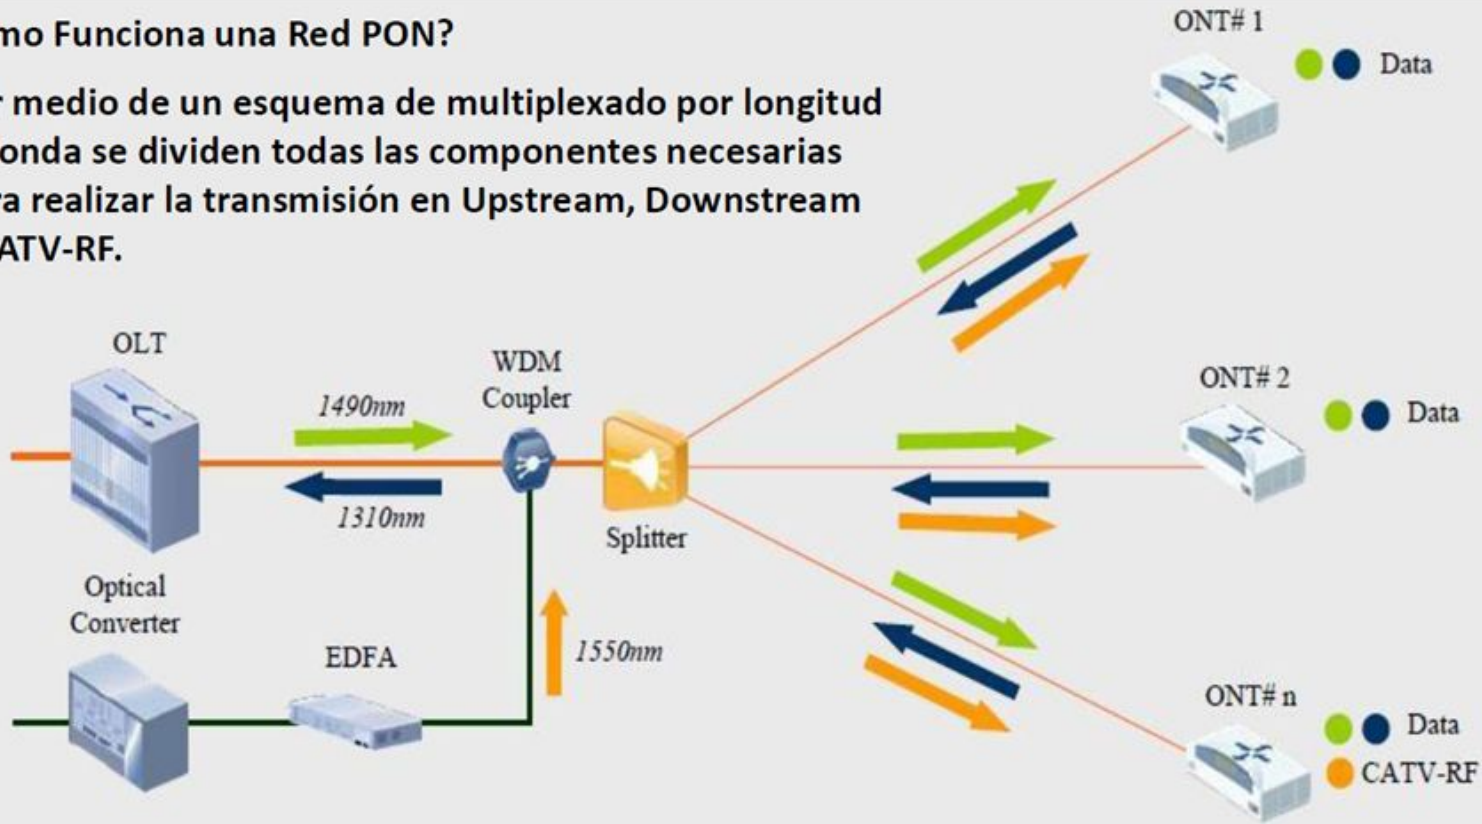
mo Funciona una Red PON?

r medio de un esquema de multiplexado por longitud onda se dividen todas las componentes necesarias ra realizar la transmisión en Upstream, Downstream ATV-RF.

ONT# 1
Data

OLT
WDM Coupler
1490nm
1310nm
Splitter
ONT# 2
Data

Optical Converter
EDFA
1550nm

ONT# n
Data
CATV-RF